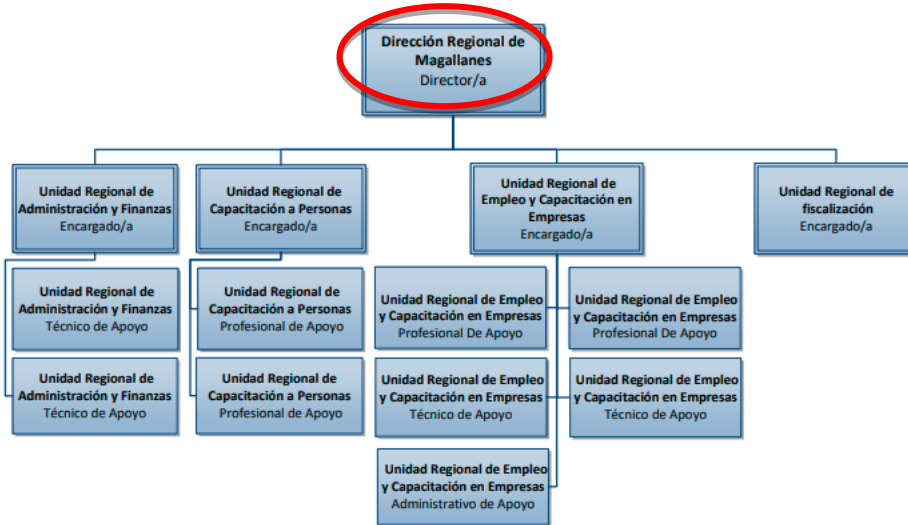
Dirección Regional de Magallanes
Director/a

Unidad Regional de Administración y Finanzas
Encargado/a

Unidad Regional de Capacitación a Personas
Encargado/a

Unidad Regional de Empleo y Capacitación en Empresas
Encargado/a

Unidad Regional de fiscalización
Encargado/a

Unidad Regional de Administración y Finanzas
Técnico de Apoyo

Unidad Regional de Administración y Finanzas
Técnico de Apoyo

Unidad Regional de Capacitación a Personas
Profesional de Apoyo

Unidad Regional de Capacitación a Personas
Profesional de Apoyo

Unidad Regional de Empleo y Capacitación en Empresas
Profesional De Apoyo

Unidad Regional de Empleo y Capacitación en Empresas
Profesional De Apoyo

Unidad Regional de Empleo y Capacitación en Empresas
Técnico de Apoyo

Unidad Regional de Empleo y Capacitación en Empresas
Técnico de Apoyo

Unidad Regional de Empleo y Capacitación en Empresas
Administrativo de Apoyo